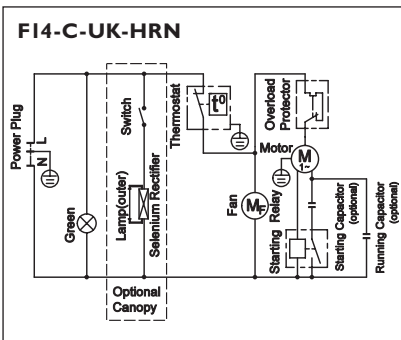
F14-C-UK-HRN

Power Plug
L
N
Green
Switch
Lamp(outer)
Selenium Rectifier
Thermostat
$t^0$
Overload Protector
Motor
M
$1\sim$
Fan
$M_F$
Starting Relay
Starting Capacitor (optional)
Running Capacitor (optional)
Optional Canopy